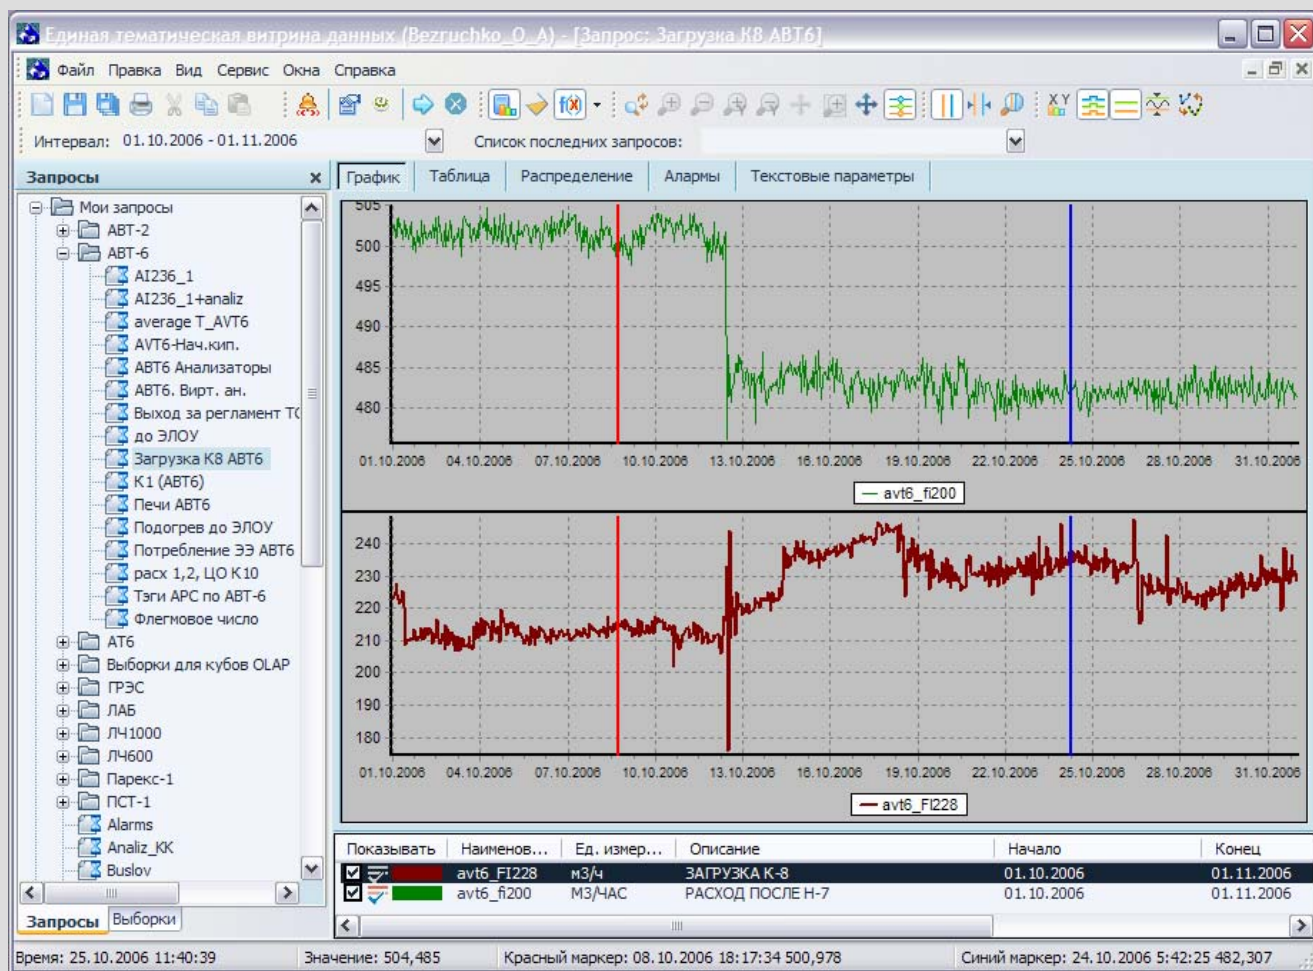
Единая тематическая витрина данных (Bezruchko_O_A) - [Запрос: Загрузка К8 АВТ6]

Файл Правка Вид Сервис Окна Справка

Интервал: 01.10.2006 - 01.11.2006 Список последних запросов:

Запросы

Мои запросы
АВТ-2
АВТ-6
AI236_1
AI236_1+analiz
average T_AVT6
AVT6-Нач.кип.
АВТ6 Анализаторы
АВТ6. Вирт. ан.
Выход за регламент Т(
до ЭЛОУ
Загрузка К8 АВТ6
К1 (АВТ6)
Печи АВТ6
Подогрев до ЭЛОУ
Потребление ЭЭ АВТ6
расх 1,2, ЦО К10
Тэги АРС по АВТ-6
Флегмовое число
АТ6
Выборки для кубов OLAP
ГРЭС
ЛАБ
ЛЧ1000
ЛЧ600
Парекс-1
ПСТ-1
Alarms
Analiz_KK
Buslov

Запросы Выборки

График Таблица Распределение Алармы Текстовые параметры

505
500
495
490
485
480
01.10.2006 04.10.2006 07.10.2006 10.10.2006 13.10.2006 16.10.2006 19.10.2006 22.10.2006 25.10.2006 28.10.2006 31.10.2006
avt6_fi200

240
230
220
210
200
190
180
01.10.2006 04.10.2006 07.10.2006 10.10.2006 13.10.2006 16.10.2006 19.10.2006 22.10.2006 25.10.2006 28.10.2006 31.10.2006
avt6_FI228

| Показывать | Наименов... | Ед. измер... | Описание | Начало | Конец |
|---|---|---|---|---|---|
| | avt6_FI228 | м3/ч | ЗАГРУЗКА К-8 | 01.10.2006 | 01.11.2006 |
| | avt6_fi200 | М3/ЧАС | РАСХОД ПОСЛЕ Н-7 | 01.10.2006 | 01.11.2006 |

Время: 25.10.2006 11:40:39 Значение: 504,485 Красный маркер: 08.10.2006 18:17:34 500,978 Синий маркер: 24.10.2006 5:42:25 482,307